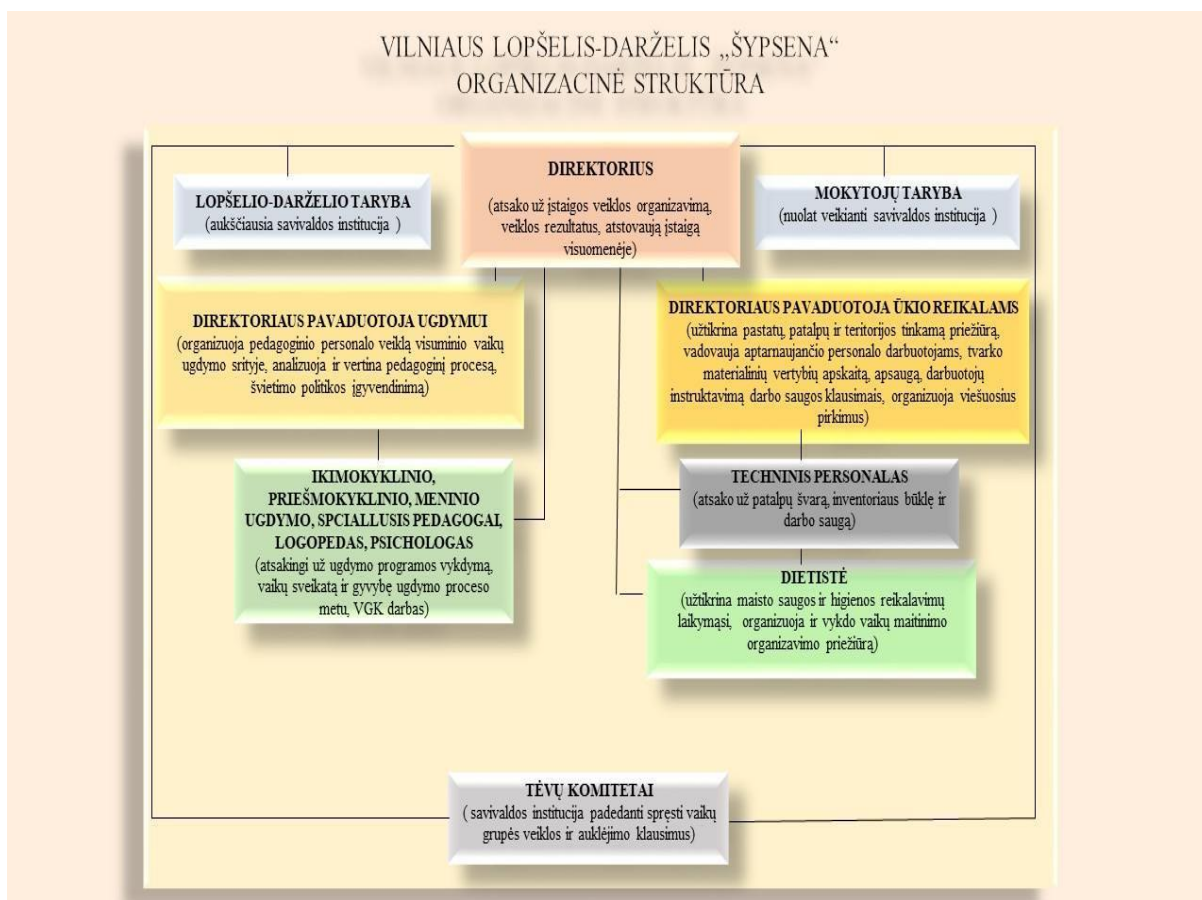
VILNIAUS LOPŠELIS-DARŽELIS „ŠYPSENA“
ORGANIZACINĖ STRUKTŪRA

DIREKTORIUS
(atsako už įstaigos veiklos organizavimą, veiklos rezultatus, atstovauja įstaigą visuomenėje)

LOPŠELIO-DARŽELIO TARYBA
(aukščiausia savivaldos institucija )

MOKYTOJŲ TARYBA
(nuolat veikianti savivaldos institucija )

DIREKTORIAUS PAVADUOTOJA UGDYMUI
(organizuoja pedagoginio personalo veiklą visuminio vaikų ugdymo srityje, analizuoja ir vertina pedagoginį procesą, švietimo politikos įgyvendinimą)

DIREKTORIAUS PAVADUOTOJA ŪKIO REIKALAMS
(užtikrina pastatų, patalpų ir teritorijos tinkamą priežiūrą, vadovauja aptarnaujančio personalo darbuotojams, tvarko materialinių vertybių apskaitą, apsaugą, darbuotojų instruktavimą darbo saugos klausimais, organizuoja viešuosius pirkimus)

IKIMOKYKLINIO, PRIEŠMOKYKLINIO, MENINIO UGDYMO, SPCIALLUSIS PEDAGOGAI, LOGOPEDAS, PSICHOLOGAS
(atsakingi už ugdymo programos vykdymą, vaikų sveikatą ir gyvybę ugdymo proceso metu, VGK darbas)

TECHNINIS PERSONALAS
(atsako už patalpų švarą, inventoriaus būklę ir darbo saugą)

DIETISTĖ
(užtikrina maisto saugos ir higienos reikalavimų laikymąsi, organizuoja ir vykdo vaikų maitinimo organizavimo priežiūrą)

TĖVŲ KOMITETAI
( savivaldos institucija padedanti spręsti vaikų grupės veiklos ir auklėjimo klausimus)